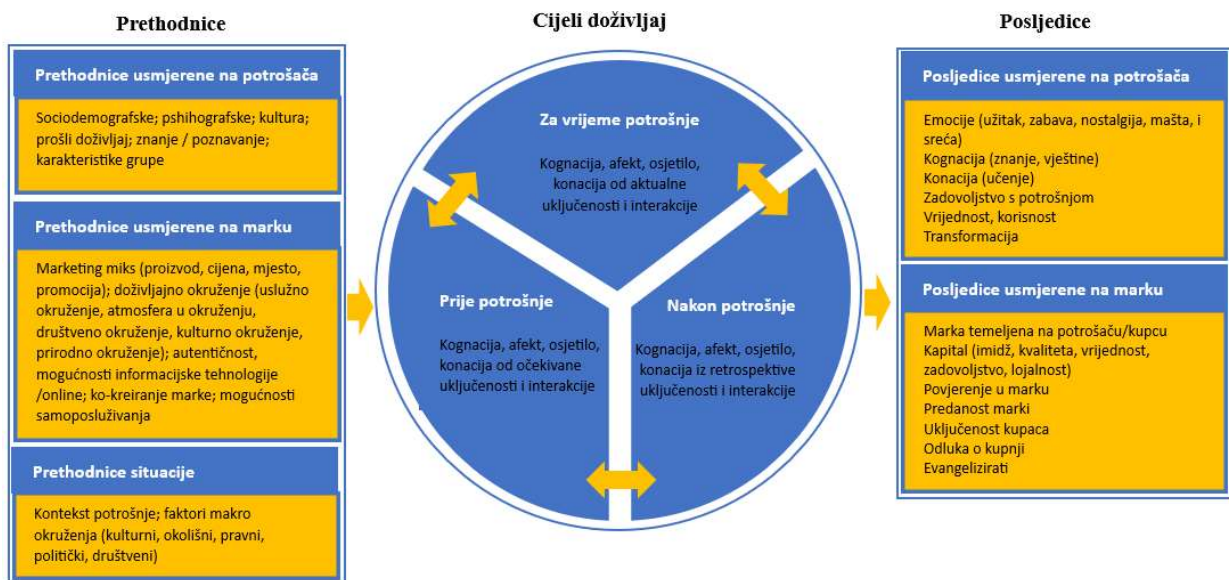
Prethodnice

Prethodnice usmjerene na potrošača

Sociodemografske; pshihografske; kultura; prošli doživljaj; znanje / poznavanje; karakteristike grupe

Prethodnice usmjerene na marku

Marketing miks (proizvod, cijena, mjesto, promocija); doživljajno okruženje (uslužno okruženje, atmosfera u okruženju, društveno okruženje, kulturno okruženje, prirodno okruženje); autentičnost, mogućnosti informacijske tehnologije /online; ko-kreiranje marke; mogućnosti samoposluživanja

Prethodnice situacije

Kontekst potrošnje; faktori makro okruženja (kulturni, okolišni, pravni, politički, društveni)

Cijeli doživljaj

Za vrijeme potrošnje

Kognacija, afekt, osjetilo, konacija od aktualne uključenosti i interakcije

Prije potrošnje

Kognacija, afekt, osjetilo, konacija od očekivane uključenosti i interakcije

Nakon potrošnje

Kognacija, afekt, osjetilo, konacija iz retrospektive uključenosti i interakcije

Posljedice

Posljedice usmjerene na potrošača

Emocije (užitak, zabava, nostalgija, mašta, i sreća)
Kognacija (znanje, vještine)
Konacija (učenje)
Zadovoljstvo s potrošnjom
Vrijednost, korisnost
Transformacija

Posljedice usmjerene na marku

Marka temeljena na potrošaču/kupcu
Kapital (imidž, kvaliteta, vrijednost, zadovoljstvo, lojalnost)
Povjerenje u marku
Predanost marki
Uključenost kupaca
Odluka o kupnji
Evangelizirati